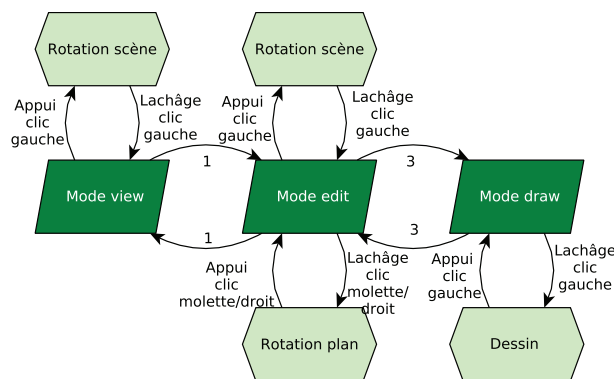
Rotation scène

Rotation scène

Appui clic gauche

Lachâge clic gauche

Appui clic gauche

Lachâge clic gauche

1

3

Mode view

Mode edit

Mode draw

1

3

Appui clic molette/droit

Lachâge clic molette/droit

Appui clic gauche

Lachâge clic gauche

Rotation plan

Dessin